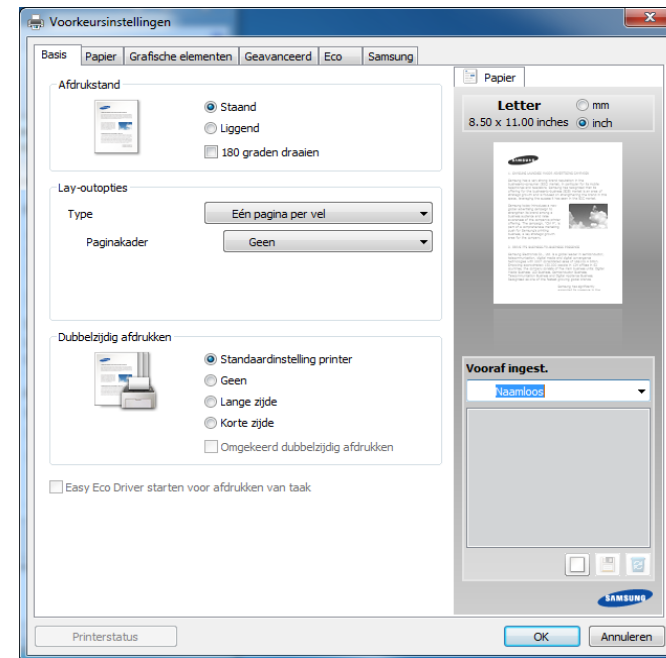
Voorkeursinstellingen

Basis | Papier | Grafische elementen | Geavanceerd | Eco | Samsung

Afdrukstand
Staand
Liggend
180 graden draaien

Lay-outopties
Type: Eén pagina per vel
Paginakader: Geen

Dubbelzijdig afdrukken
Standaardinstelling printer
Geen
Lange zijde
Korte zijde
Omgekeerd dubbelzijdig afdrukken

Easy Eco Driver starten voor afdrukken van taak

Papier
Letter
8.50 x 11.00 inches
mm
inch

SAMSUNG

Vooraf ingest.
Naamloos

SAMSUNG

Printerstatus
OK
Annuleren